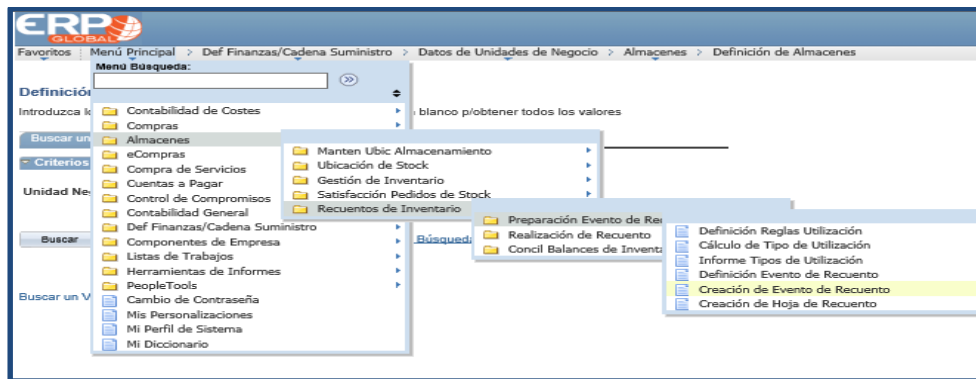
ERP GLOBAL

Favoritos | Menú Principal > Def Finanzas/Cadena Suministro > Datos de Unidades de Negocio > Almacenes > Definición de Almacenes

Definición
Introduzca l
blanco p/obtener todos los valores
Buscar un
Criterios
Unidad Ne
Buscar
Búsqueda
Buscar un V

Menú Búsqueda:
Contabilidad de Costes
Compras
Almacenes
eCompras
Compra de Servicios
Cuentas a Pagar
Control de Compromisos
Contabilidad General
Def Finanzas/Cadena Suministro
Componentes de Empresa
Listas de Trabajos
Herramientas de Informes
PeopleTools
Cambio de Contraseña
Mis Personalizaciones
Mi Perfil de Sistema
Mi Diccionario

Manten Ubic Almacenamiento
Ubicación de Stock
Gestión de Inventario
Satisfacción Pedidos de Stock
Recuentos de Inventario

Preparación Evento de Re
Realización de Recuento
Concil Balances de Inventa

Definición Reglas Utilización
Cálculo de Tipo de Utilización
Informe Tipos de Utilización
Definición Evento de Recuento
Creación de Evento de Recuento
Creación de Hoja de Recuento